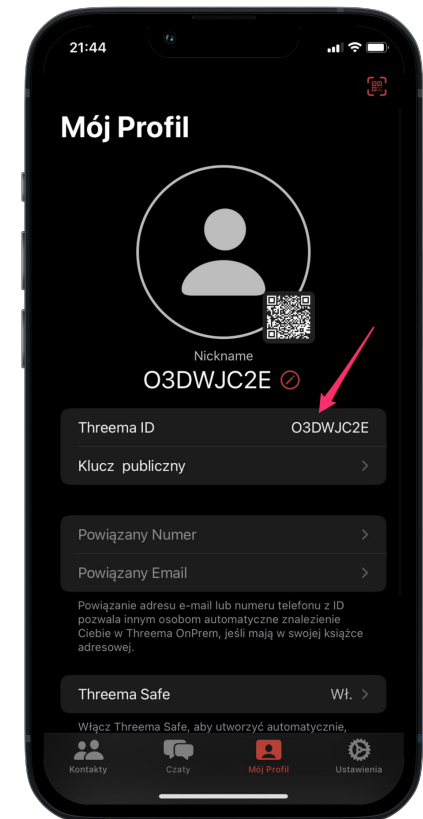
21:44

Mój Profil

Nickname
O3DWJC2E

Threema ID O3DWJC2E
Klucz publiczny

Powiązany Numer
Powiązany Email

Powiązanie adresu e-mail lub numeru telefonu z ID pozwala innym osobom automatyczne znalezienie Ciebie w Threema OnPrem, jeśli mają w swojej książce adresowej.

Threema Safe Wł.

Włącz Threema Safe, aby utworzyć automatycznie,

Kontakty Czaty Mój Profil Ustawienia